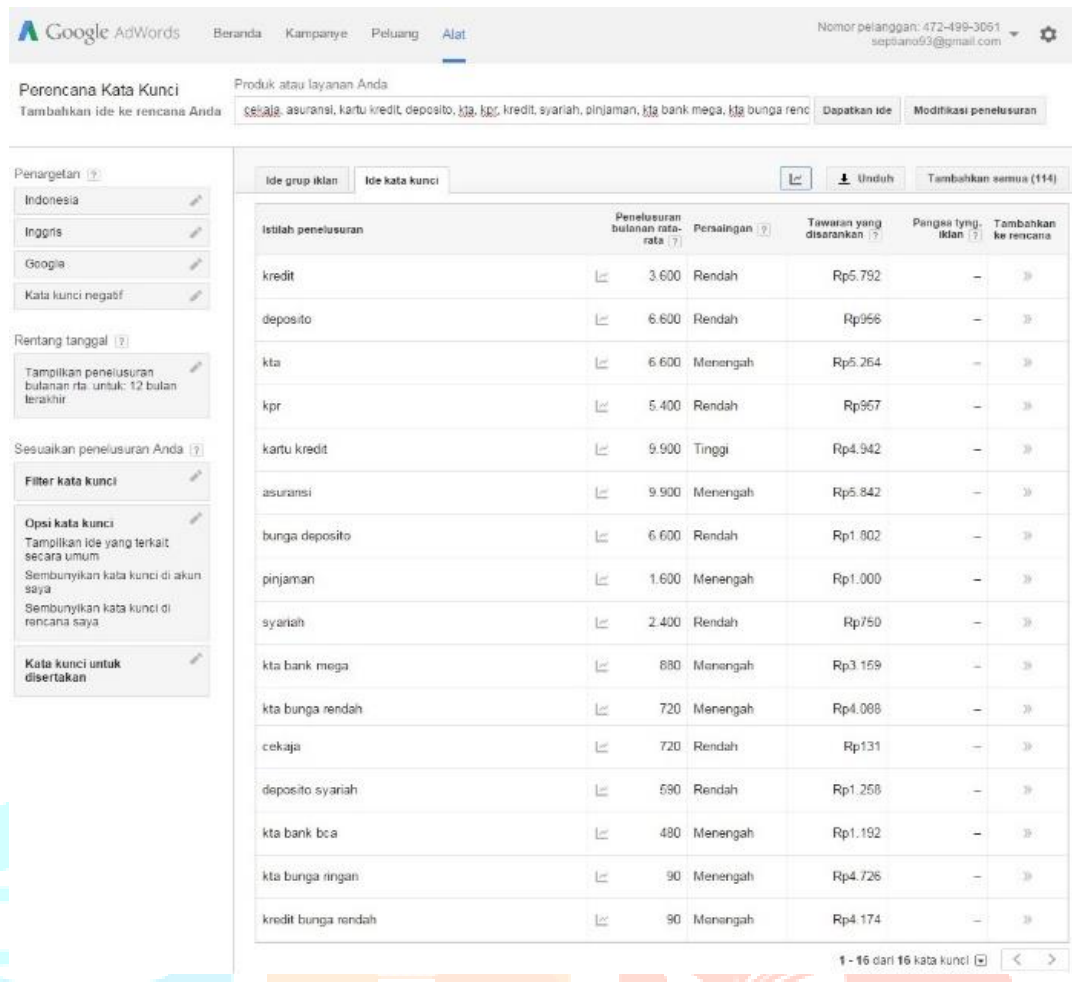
Google AdWords Beranda Kampanye Peluang Alat

Nomor pelanggan: 472-499-3061 septiano93@gmail.com

Perencana Kata Kunci
Tambahkan ide ke rencana Anda

Produk atau layanan Anda
cekaja, asuransi, kartu kredit, deposito, kta, kpr, kredit, syariah, pinjaman, kta bank mega, kta bunga renc
Dapatkan ide
Modifikasi penelusuran

Penargetan [?]
Indonesia
Inggris
Google
Kata kunci negatif

Rentang tanggal [?]
Tampilkan penelusuran bulanan rta. untuk: 12 bulan terakhir

Sesuaikan penelusuran Anda [?]
Filter kata kunci

Opsi kata kunci
Tampilkan ide yang terkait secara umum
Sembunyikan kata kunci di akun saya
Sembunyikan kata kunci di rencana saya

Kata kunci untuk disertakan

Ide grup iklan | Ide kata kunci

Unduh | Tambahkan semua (114)

| Istilah penelusuran | Penelusuran bulanan rata-rata [?] | Persaingan [?] | Tawaran yang disarankan [?] | Pangsa tyng. iklan [?] | Tambahkan ke rencana |
|---|---|---|---|---|---|
| kredit | 3.600 | Rendah | Rp5.792 | – | » |
| deposito | 6.600 | Rendah | Rp956 | – | » |
| kta | 6.600 | Menengah | Rp5.264 | – | » |
| kpr | 5.400 | Rendah | Rp957 | – | » |
| kartu kredit | 9.900 | Tinggi | Rp4.942 | – | » |
| asuransi | 9.900 | Menengah | Rp5.842 | – | » |
| bunga deposito | 6.600 | Rendah | Rp1.802 | – | » |
| pinjaman | 1.600 | Menengah | Rp1.000 | – | » |
| syariah | 2.400 | Rendah | Rp750 | – | » |
| kta bank mega | 880 | Menengah | Rp3.159 | – | » |
| kta bunga rendah | 720 | Menengah | Rp4.088 | – | » |
| cekaja | 720 | Rendah | Rp131 | – | » |
| deposito syariah | 590 | Rendah | Rp1.258 | – | » |
| kta bank bca | 480 | Menengah | Rp1.192 | – | » |
| kta bunga ringan | 90 | Menengah | Rp4.726 | – | » |
| kredit bunga rendah | 90 | Menengah | Rp4.174 | – | » |

1 - 16 dari 16 kata kunci